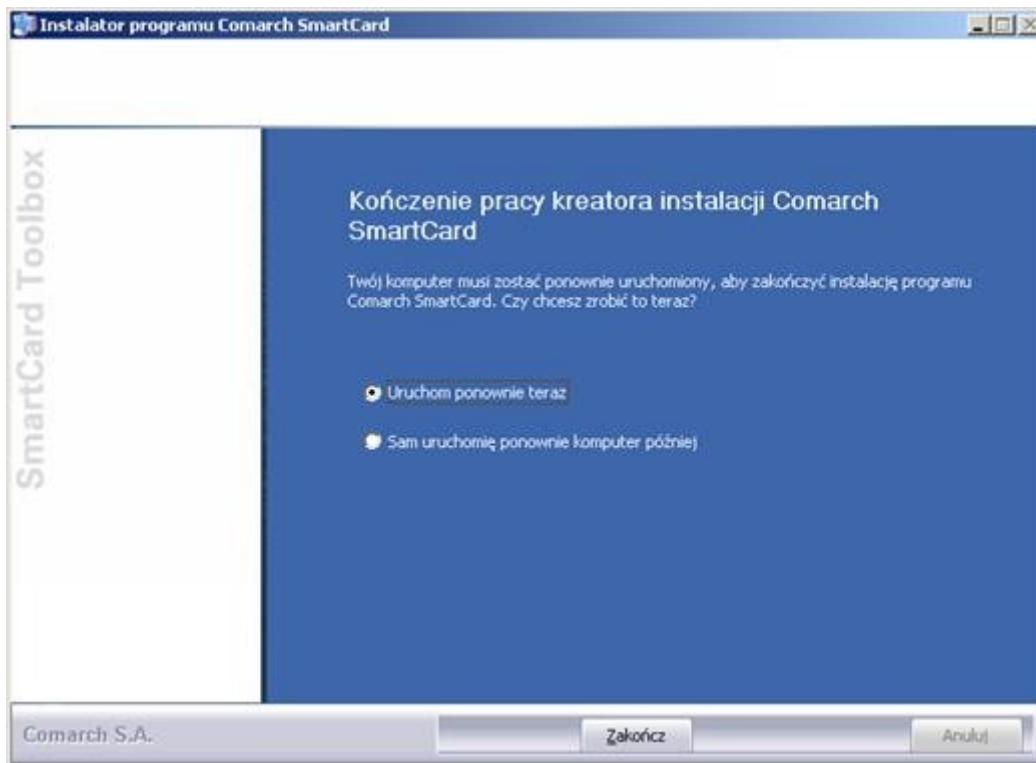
Instalator programu Comarch SmartCard

SmartCard Toolbox

Kończenie pracy kreatora instalacji Comarch SmartCard

Twój komputer musi zostać ponownie uruchomiony, aby zakończyć instalację programu Comarch SmartCard. Czy chcesz zrobić to teraz?

Uruchom ponownie teraz

Sam uruchomię ponownie komputer później

Comarch S.A.

Zakończ

Anuluj